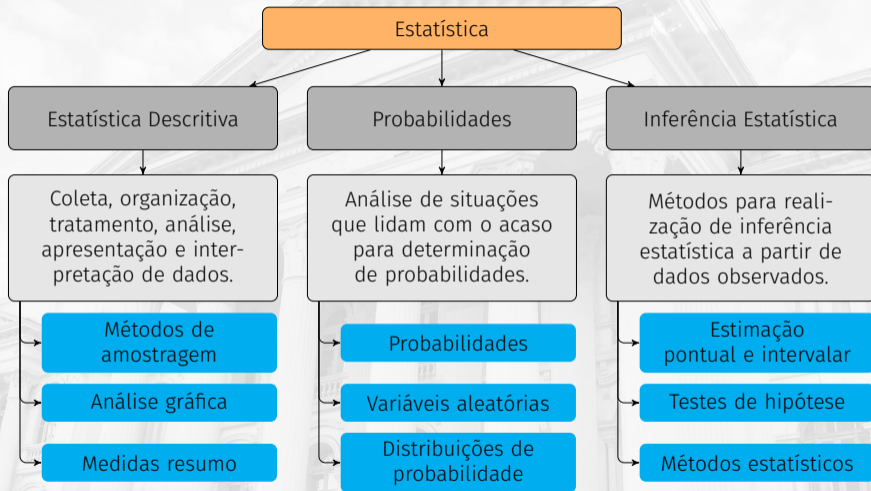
Estatística

Estatística Descritiva

Probabilidades

Inferência Estatística

Coleta, organização, tratamento, análise, apresentação e interpretação de dados.

Análise de situações que lidam com o acaso para determinação de probabilidades.

Métodos para realização de inferência estatística a partir de dados observados.

Métodos de amostragem

Análise gráfica

Medidas resumo

Probabilidades

Variáveis aleatórias

Distribuições de probabilidade

Estimação pontual e intervalar

Testes de hipótese

Métodos estatísticos